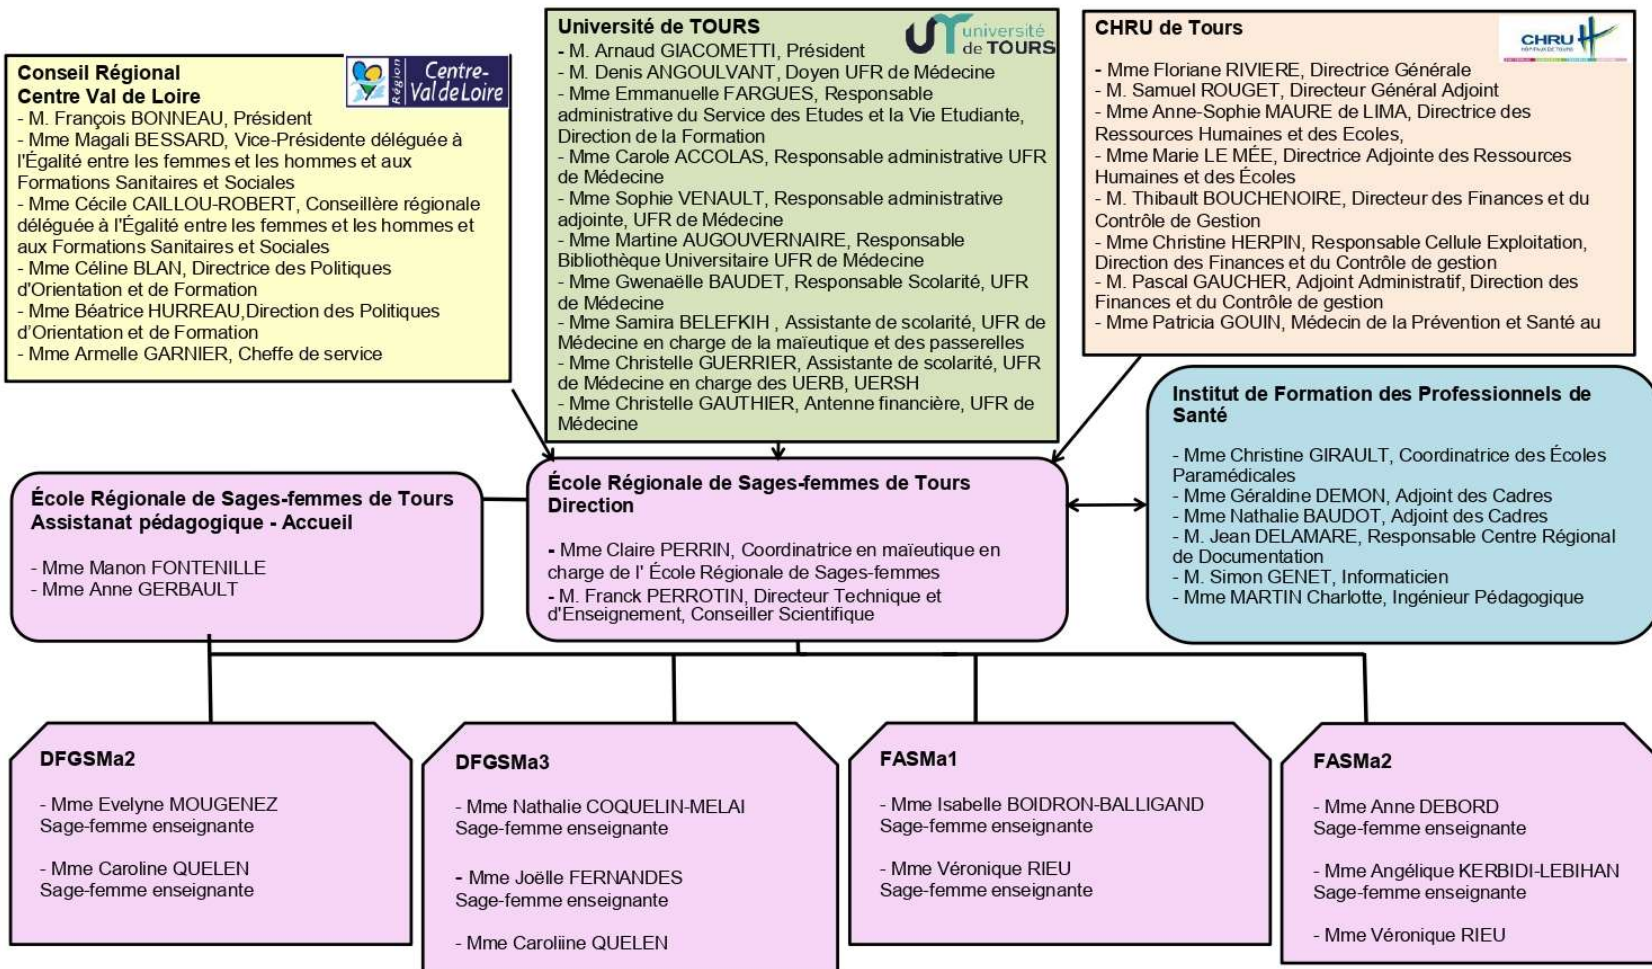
Conseil Régional
Centre Val de Loire

Région Centre-Val de Loire

- M. François BONNEAU, Président
- Mme Magali BESSARD, Vice-Présidente déléguée à l'Égalité entre les femmes et les hommes et aux Formations Sanitaires et Sociales
- Mme Cécile CAILLOU-ROBERT, Conseillère régionale déléguée à l'Égalité entre les femmes et les hommes et aux Formations Sanitaires et Sociales
- Mme Céline BLAN, Directrice des Politiques d'Orientation et de Formation
- Mme Béatrice HURREAU,Direction des Politiques d'Orientation et de Formation
- Mme Armelle GARNIER, Cheffe de service

Université de TOURS

université de TOURS

- M. Arnaud GIACOMETTI, Président
- M. Denis ANGOULVANT, Doyen UFR de Médecine
- Mme Emmanuelle FARGUES, Responsable administrative du Service des Etudes et la Vie Etudiante, Direction de la Formation
- Mme Carole ACCOLAS, Responsable administrative UFR de Médecine
- Mme Sophie VENAULT, Responsable administrative adjointe, UFR de Médecine
- Mme Martine AUGOUVERNAIRE, Responsable Bibliothèque Universitaire UFR de Médecine
- Mme Gwenaëlle BAUDET, Responsable Scolarité, UFR de Médecine
- Mme Samira BELEFKIH , Assistante de scolarité, UFR de Médecine en charge de la maïeutique et des passerelles
- Mme Christelle GUERRIER, Assistante de scolarité, UFR de Médecine en charge des UERB, UERSH
- Mme Christelle GAUTHIER, Antenne financière, UFR de Médecine

CHRU de Tours

CHRU

- Mme Floriane RIVIERE, Directrice Générale
- M. Samuel ROUGET, Directeur Général Adjoint
- Mme Anne-Sophie MAURE de LIMA, Directrice des Ressources Humaines et des Ecoles,
- Mme Marie LE MÉE, Directrice Adjointe des Ressources Humaines et des Écoles
- M. Thibault BOUCHENOIRE, Directeur des Finances et du Contrôle de Gestion
- Mme Christine HERPIN, Responsable Cellule Exploitation, Direction des Finances et du Contrôle de gestion
- M. Pascal GAUCHER, Adjoint Administratif, Direction des Finances et du Contrôle de gestion
- Mme Patricia GOUIN, Médecin de la Prévention et Santé au

Institut de Formation des Professionnels de Santé

- Mme Christine GIRAULT, Coordinatrice des Écoles Paramédicales
- Mme Géraldine DEMON, Adjoint des Cadres
- Mme Nathalie BAUDOT, Adjoint des Cadres
- M. Jean DELAMARE, Responsable Centre Régional de Documentation
- M. Simon GENET, Informaticien
- Mme MARTIN Charlotte, Ingénieur Pédagogique

École Régionale de Sages-femmes de Tours
Assistanat pédagogique - Accueil

- Mme Manon FONTENILLE
- Mme Anne GERBAULT

École Régionale de Sages-femmes de Tours
Direction

- Mme Claire PERRIN, Coordinatrice en maïeutique en charge de l' École Régionale de Sages-femmes
- M. Franck PERROTIN, Directeur Technique et d'Enseignement, Conseiller Scientifique

DFGSMa2

- Mme Evelyne MOUGENEZ
Sage-femme enseignante

- Mme Caroline QUELEN
Sage-femme enseignante

DFGSMa3

- Mme Nathalie COQUELIN-MELAI
Sage-femme enseignante

- Mme Joëlle FERNANDES
Sage-femme enseignante

- Mme Caroliine QUELEN

FASMa1

- Mme Isabelle BOIDRON-BALLIGAND
Sage-femme enseignante

- Mme Véronique RIEU
Sage-femme enseignante

FASMa2

- Mme Anne DEBORD
Sage-femme enseignante

- Mme Angélique KERBIDI-LEBIHAN
Sage-femme enseignante

- Mme Véronique RIEU